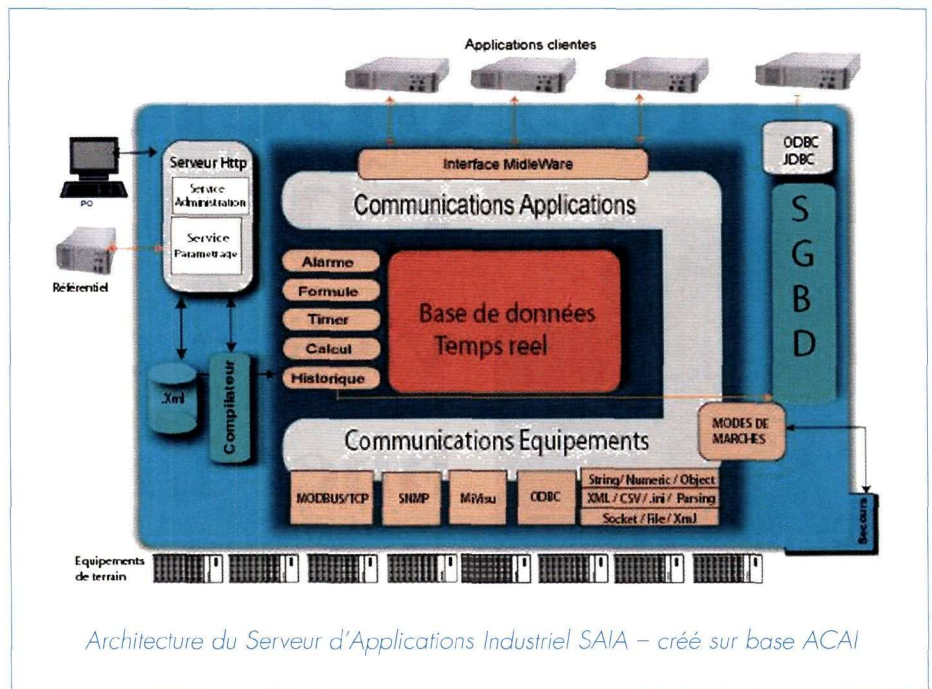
Applications clientes

PO

Référentiel

Serveur Http

Service Administration

Service Parametrage

Interface MidleWare

Communications Applications

ODBC JDBC

S G B D

Alarme

Formule

Timer

Calcul

Historique

Base de données Temps reel

.Xml

Compilateur

MODES DE MARCHES

Communications Equipements

MODBUS/TCP

SNMP

MiVisu

ODBC

String/ Numeric / Object

XML / CSV / .ini / Parsing

Socket / File / XmJ

Secours

Equipements de terrain

Architecture du Serveur d'Applications Industriel SAIA – créé sur base ACAI